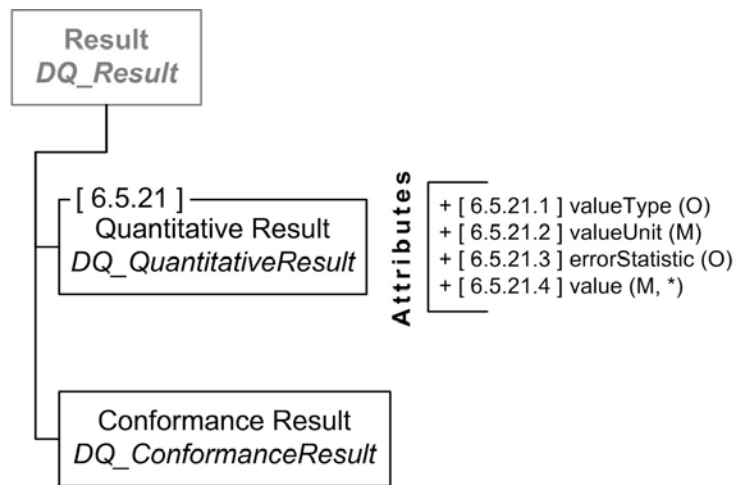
Result
*DQ_Result*

[ 6.5.21 ]
Quantitative Result
*DQ_QuantitativeResult*

Attributes

+ [ 6.5.21.1 ] valueType (O)
+ [ 6.5.21.2 ] valueUnit (M)
+ [ 6.5.21.3 ] errorStatistic (O)
+ [ 6.5.21.4 ] value (M, *)

Conformance Result
*DQ_ConformanceResult*